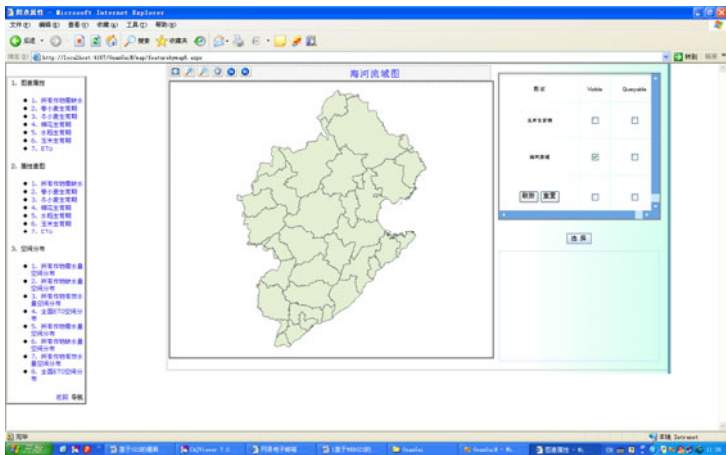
图表属性 - Microsoft Internet Explorer

文件(F) 编辑(E) 查看(V) 收藏(A) 工具(T) 帮助(H)

后退 搜索 收藏夹

地址(D) http://localhost:4107/HeaiHuiB/map/featuremap8.aspx

转到 链接

海河流域图

1. 图表属性

1. 所有作物需缺水
2. 冬小麦生育期
3. 冬小麦生育期
4. 棉花生育期
5. 水稻生育期
6. 玉米生育期
7. ETo

2. 属性查图

1. 所有作物需缺水
2. 冬小麦生育期
3. 冬小麦生育期
4. 棉花生育期
5. 水稻生育期
6. 玉米生育期
7. ETo

3. 空间分布

1. 所有作物需水量空间分布
2. 所有作物缺水量空间分布
3. 所有作物耗水量空间分布
4. 全国ETO空间分布
5. 所有作物需水量空间分布
6. 所有作物缺水量空间分布
7. 所有作物耗水量空间分布
8. 全国ETO空间分布

收起 导航

| 图层 | Visible | Queryable |
|---|---|---|
| 玉米生育期 | ☐ | ☐ |
| 海河流域 | ☑ | ☐ |
| 刷新 重置 | ☐ | ☐ |

选 择

完毕

本地 Intranet

开始